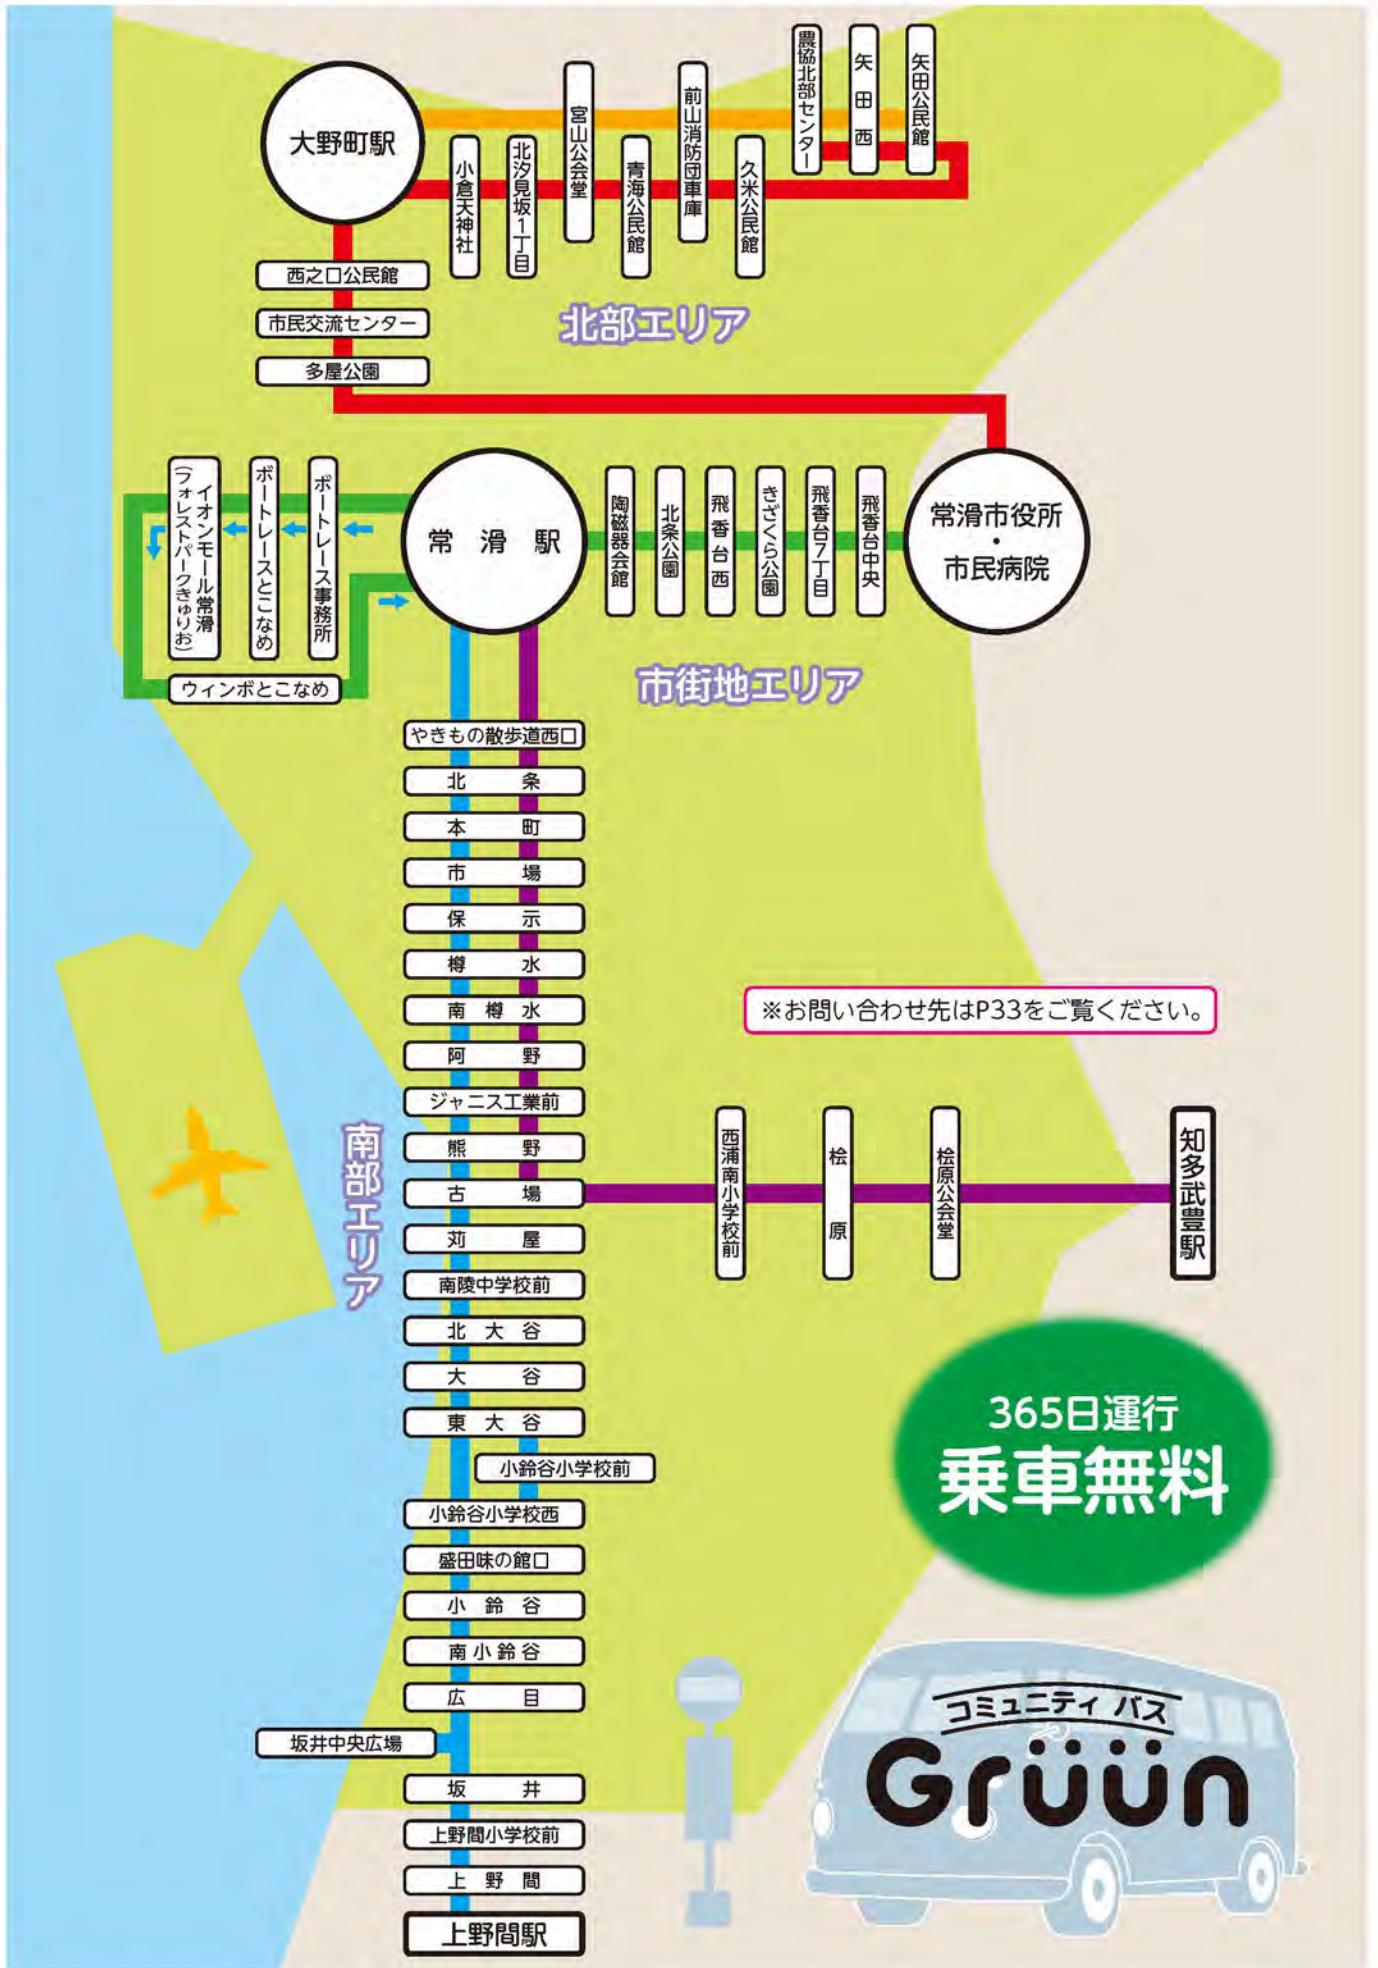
大野町駅

小倉天神社
北汐見坂1丁目
宮山公会堂
青海公民館
前山消防団車庫
久米公民館
農協北部センター
矢田西
矢田公民館

西之口公民館
市民交流センター
多屋公園

北部エリア

イオンモール常滑（フォレストパークきゅりお）
ボートレースとこなめ
ボートレース事務所
常滑駅
陶磁器会館
北条公園
飛香台西
きざくら公園
飛香台7丁目
飛香台中央
常滑市役所・市民病院

ウィンボとこなめ

市街地エリア

やきもの散歩道西口
北条
本町
市場
保示
榎戸
南榎戸
阿野
ジャニス工業前
熊野
古場
苅屋
南陵中学校前
北大谷
大谷
東大谷
小鈴谷小学校前
小鈴谷小学校西
盛田味の館口
小鈴谷
南小鈴谷
広目
坂井中央広場
坂井
上野間小学校前
上野間
上野間駅

南部エリア

※お問い合わせ先はP33をご覧ください。

西浦南小学校前
桧原
桧原公会堂
知多武豊駅

365日運行
乗車無料

コミュニティバス
Grüün